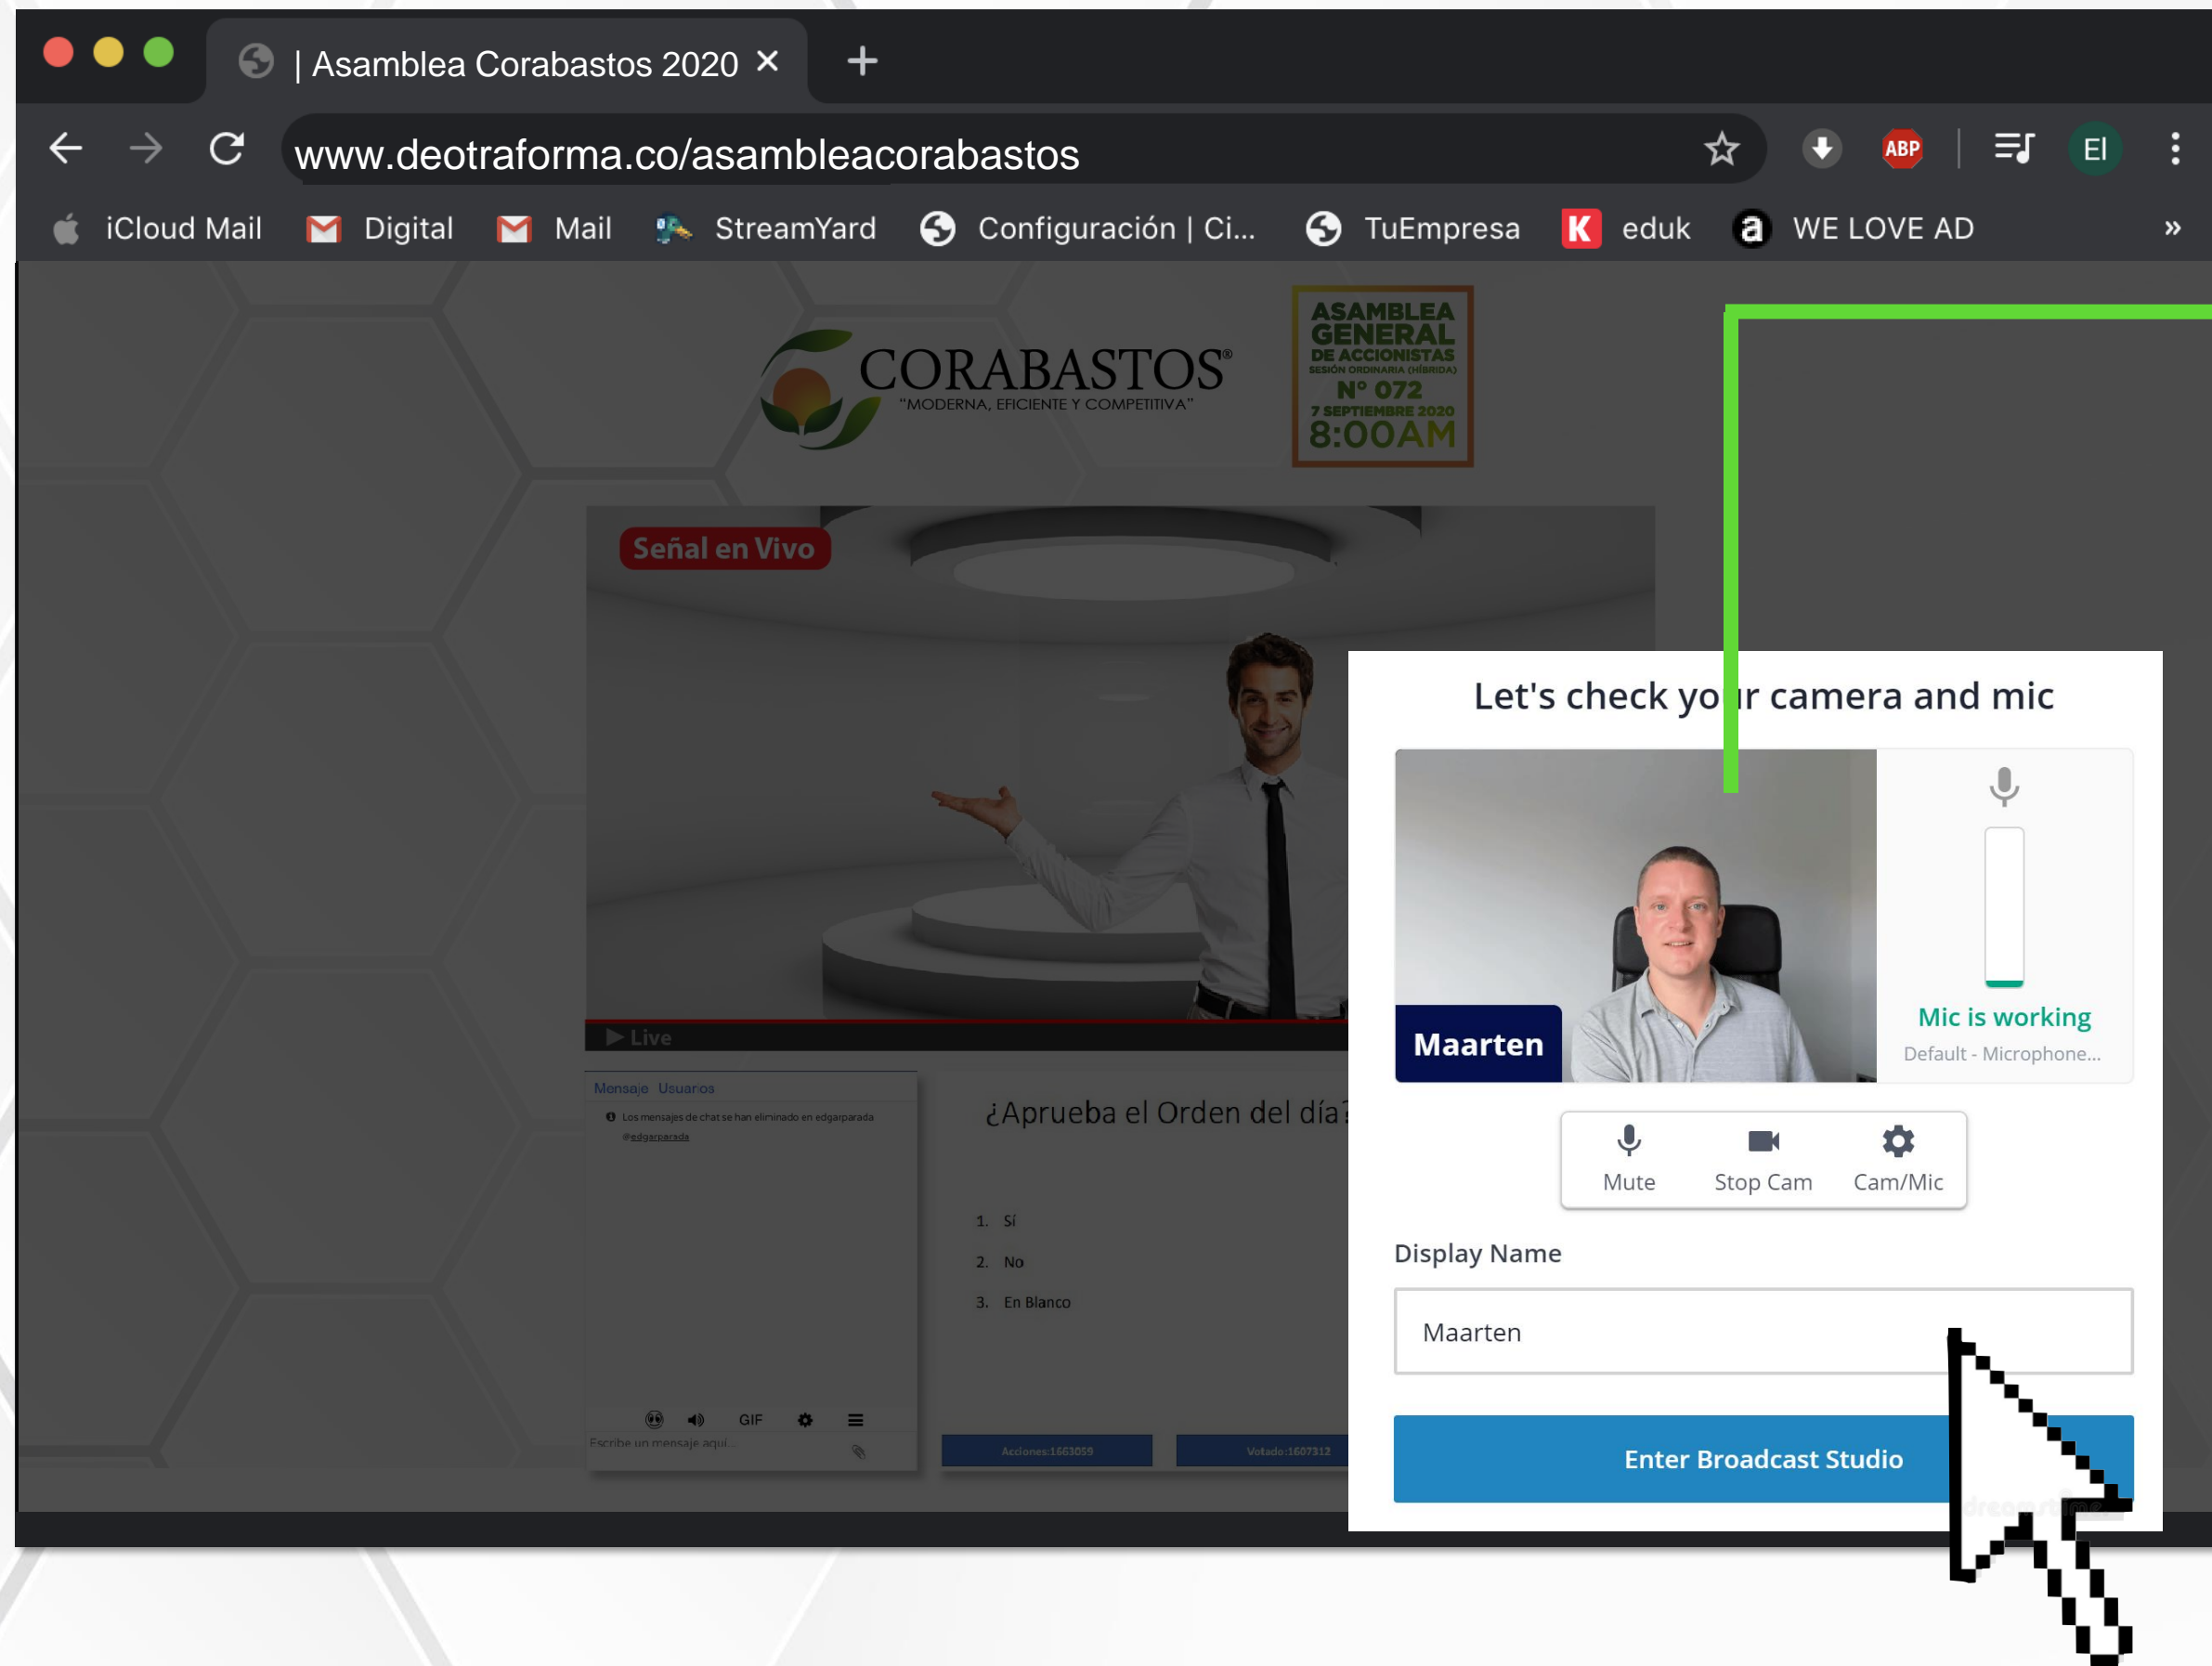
| Asamblea Corabastos 2020 ×

www.deotraforma.co/asambleacorabastos

ABP

El

iCloud Mail   Digital   Mail   StreamYard   Configuración | Ci...   TuEmpresa   eduk   WE LOVE AD   »

CORABASTOS®
"MODERNA, EFICIENTE Y COMPETITIVA"

ASAMBLEA GENERAL DE ACCIONISTAS
SESIÓN ORDINARIA (HÍBRIDA)
N° 072
7 SEPTIEMBRE 2020
8:00AM

Señal en Vivo

▶ Live

Mensaje   Usuarios

Los mensajes de chat se han eliminado en edgarparada
@edgarparada

GIF

Escribe un mensaje aquí...

¿Aprueba el Orden del día?

1. Sí
2. No
3. En Blanco

Acciones:1663059   Votado:1607312

Let's check yo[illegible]r camera and mic

Maarten

Mic is working
Default - Microphone...

Mute   Stop Cam   Cam/Mic

Display Name

Maarten

Enter Broadcast Studio